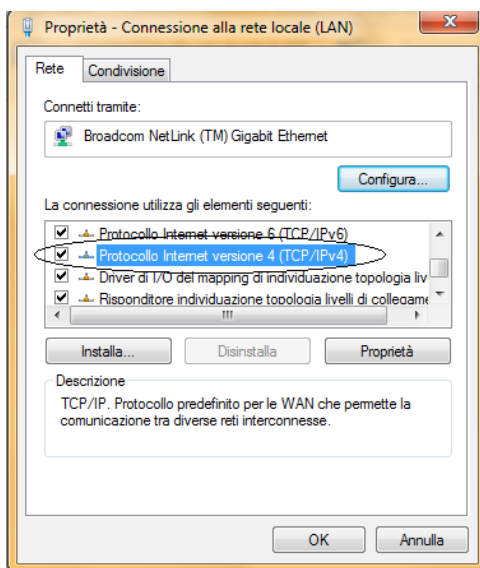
Proprietà - Connessione alla rete locale (LAN)

Rete | Condivisione

Connetti tramite:

Broadcom NetLink (TM) Gigabit Ethernet

Configura...

La connessione utilizza gli elementi seguenti:

Protocollo Internet versione 6 (TCP/IPv6)
Protocollo Internet versione 4 (TCP/IPv4)
Driver di I/O del mapping di individuazione topologia liv
Risponditore individuazione topologia livelli di collegame

Installa... | Disinstalla | Proprietà

Descrizione

TCP/IP. Protocollo predefinito per le WAN che permette la comunicazione tra diverse reti interconnesse.

OK | Annulla